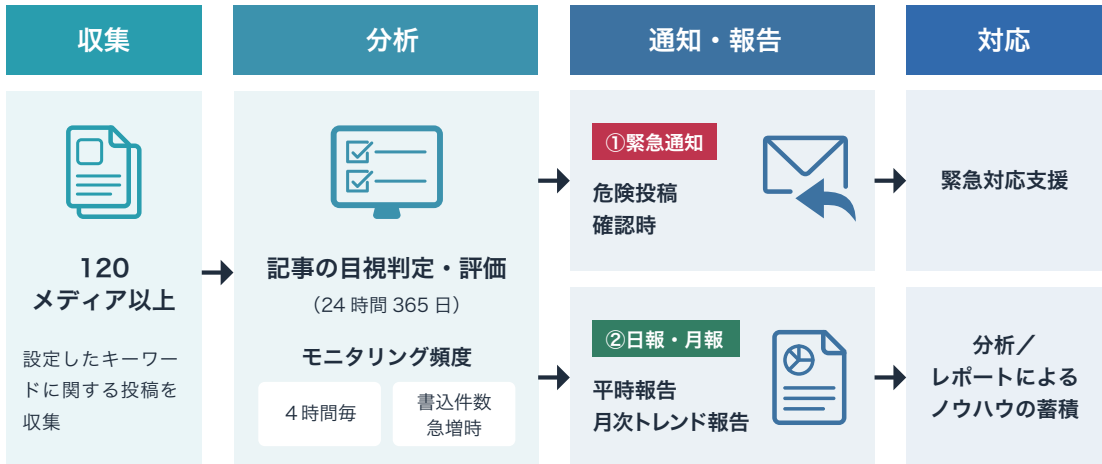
収集

120
メディア以上

設定したキーワードに関する投稿を収集

分析

記事の目視判定・評価
（24 時間 365 日）

モニタリング頻度

４時間毎

書込件数急増時

通知・報告

①緊急通知

危険投稿確認時

②日報・月報

平時報告
月次トレンド報告

対応

緊急対応支援

分析／
レポートによる
ノウハウの蓄積